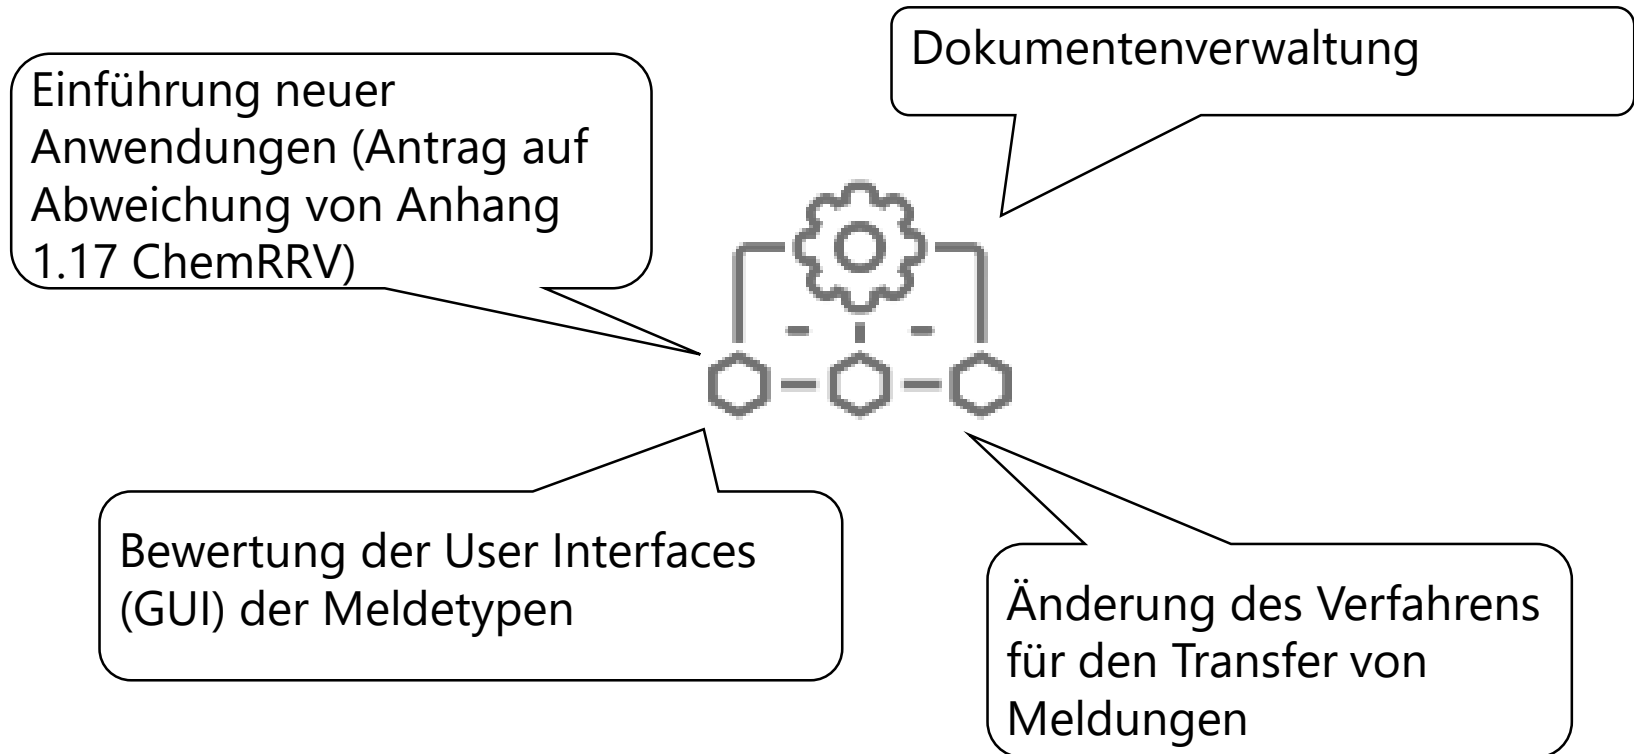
Dokumentenverwaltung

Einführung neuer Anwendungen (Antrag auf Abweichung von Anhang 1.17 ChemRRV)

Bewertung der User Interfaces (GUI) der Meldetypen

Änderung des Verfahrens für den Transfer von Meldungen